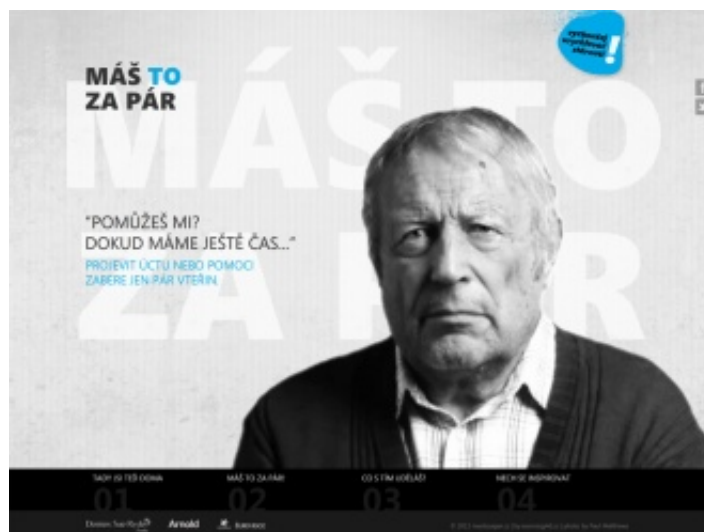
MÁŠ TO
ZA PÁR

MÁŠ TO
ZA PÁR

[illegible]

"POMŮŽEŠ MI?
DOKUD MÁME JEŠTĚ ČAS..."
PROJEVIT ÚCTU NEBO POMOC
ZABERE JEN PÁR VTEŘIN

TADY JSI TEĎ DOMA
01
MÁŠ TO ZA PÁR!
02
CO S TÍM UDĚLÁŠ?
03
NECH SE INSPIROVAT
04

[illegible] Arnold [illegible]

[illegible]